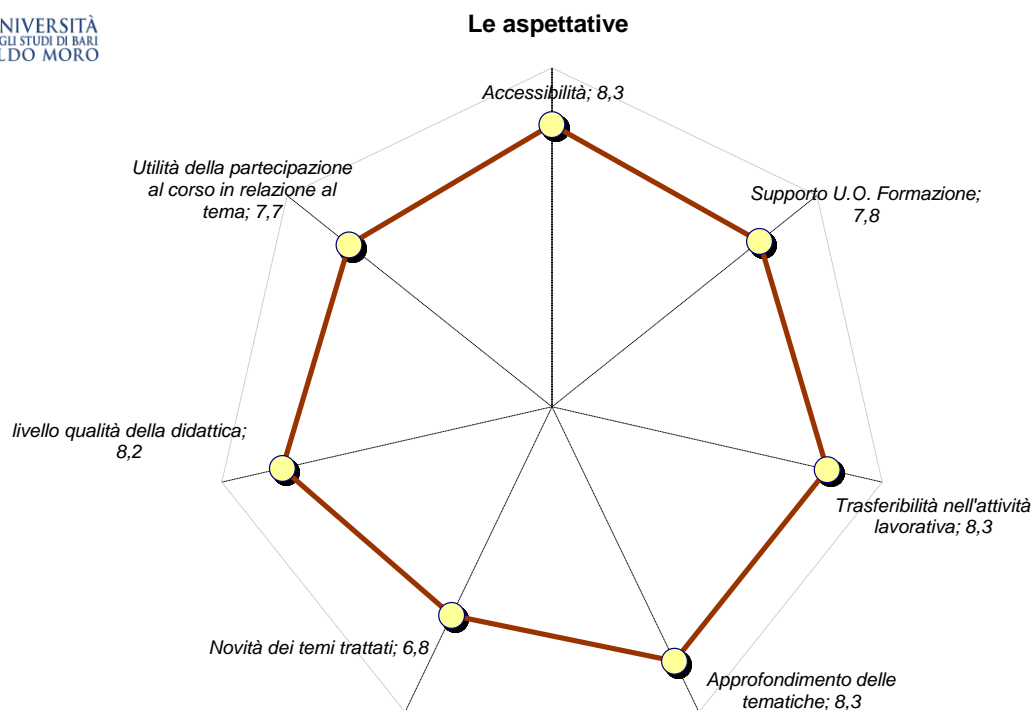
NIVERSITÀ
GLI STUDI DI BARI
LDO MORO

Le aspettative

Accessibilità; 8,3

Supporto U.O. Formazione; 7,8

Utilità della partecipazione al corso in relazione al tema; 7,7

livello qualità della didattica; 8,2

Trasferibilità nell'attività lavorativa; 8,3

Novità dei temi trattati; 6,8

Approfondimento delle tematiche; 8,3